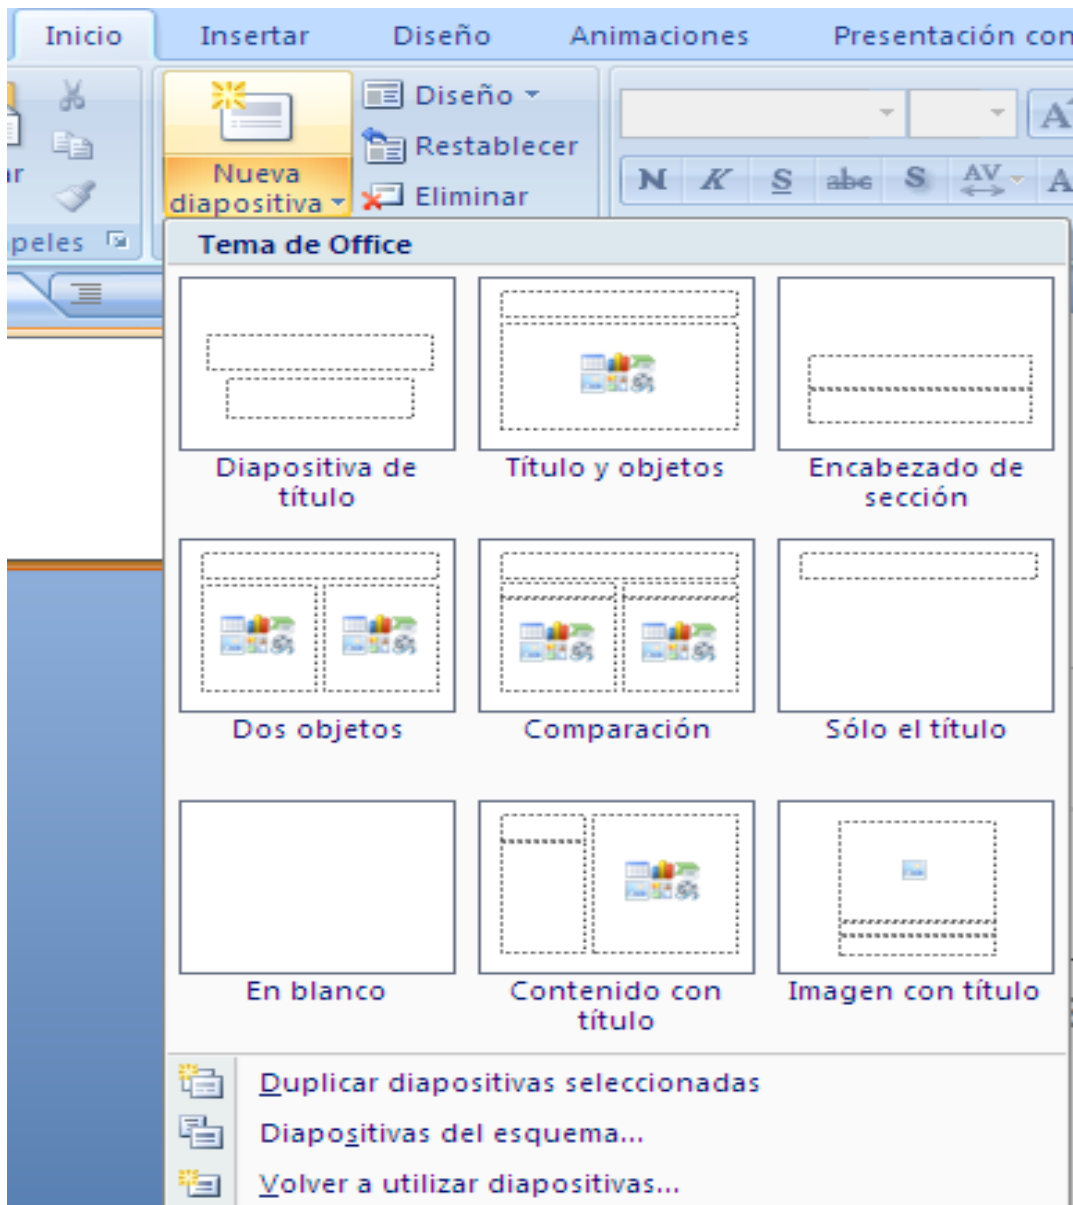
Inicio Insertar Diseño Animaciones Presentación con

ır

peles

Nueva diapositiva

Diseño

Restablecer

Eliminar

N K S abc S AV A

Tema de Office

Diapositiva de título

Título y objetos

Encabezado de sección

Dos objetos

Comparación

Sólo el título

En blanco

Contenido con título

Imagen con título

Duplicar diapositivas seleccionadas

Diapositivas del esquema...

Volver a utilizar diapositivas...